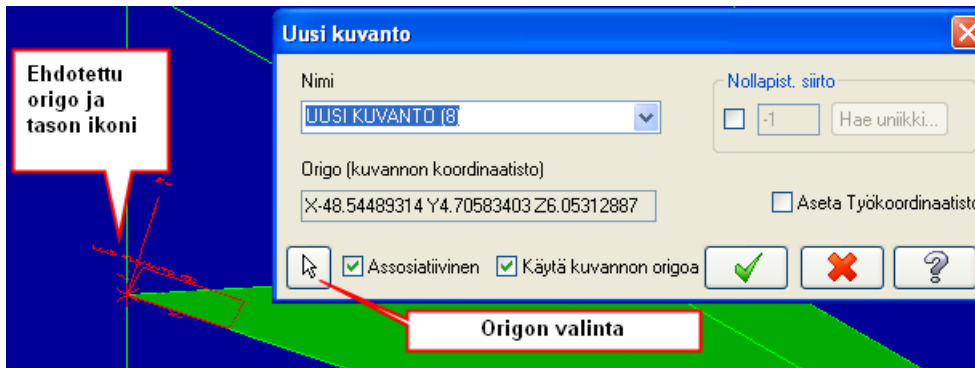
Ehdotettu origo ja tason ikoni

Uusi kuvanto

Nimi

UUSI KUVANTO (8)

Nollapist. siirto

-1

Hae uniikki...

Origo (kuvannon koordinaatisto)

X-48.54489314 Y4.70583403 Z6.05312887

Aseta Työkoordinaatisto

Assosiatiivinen

Käytä kuvannon origoa

Origon valinta